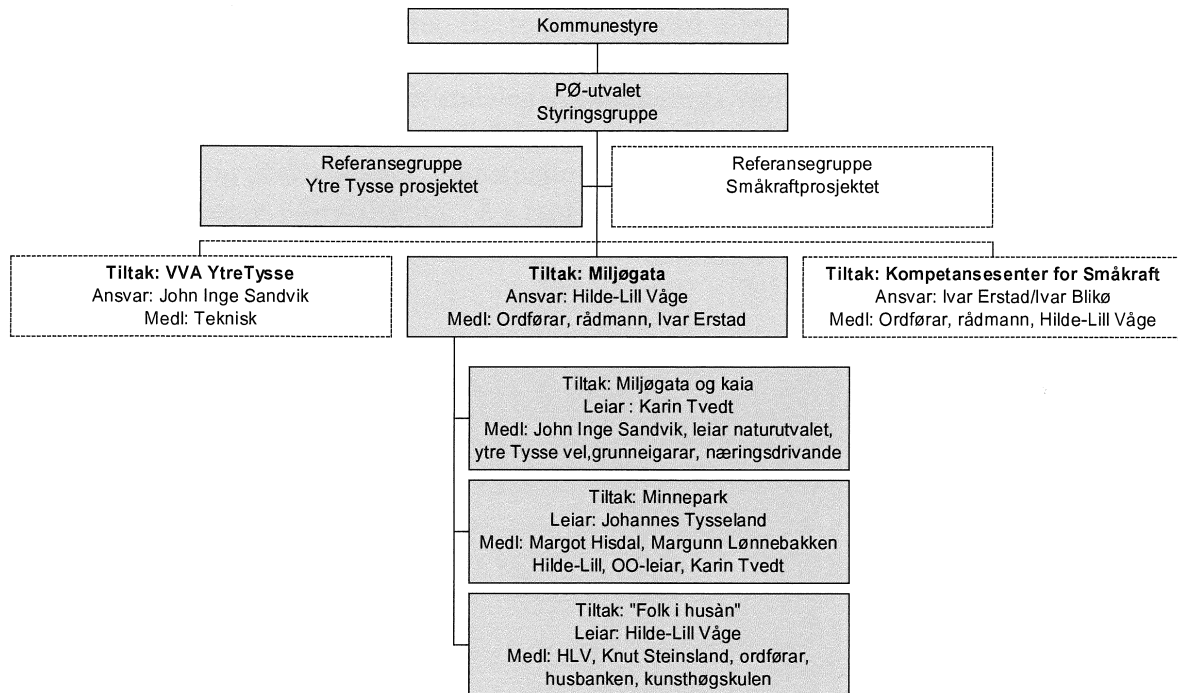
Kommunestyre

PØ-utvalet
Styringsgruppe

Referansegruppe
Ytre Tysse prosjektet

Referansegruppe
Småkraftprosjektet

**Tiltak: VVA YtreTysse**
Ansvar: John Inge Sandvik
Medl: Teknisk

**Tiltak: Miljøgata**
Ansvar: Hilde-Lill Våge
Medl: Ordførar, rådmann, Ivar Erstad

**Tiltak: Kompetansesenter for Småkraft**
Ansvar: Ivar Erstad/Ivar Blikø
Medl: Ordførar, rådmann, Hilde-Lill Våge

Tiltak: Miljøgata og kaia
Leiar : Karin Tvedt
Medl: John Inge Sandvik, leiar naturutvalet, ytre Tysse vel,grunneigarar, næringsdrivande

Tiltak: Minnepark
Leiar: Johannes Tysseland
Medl: Margot Hisdal, Margunn Lønnebakken Hilde-Lill, OO-leiar, Karin Tvedt

Tiltak: "Folk i husån"
Leiar: Hilde-Lill Våge
Medl: HLV, Knut Steinsland, ordførar, husbanken, kunsthøgskulen